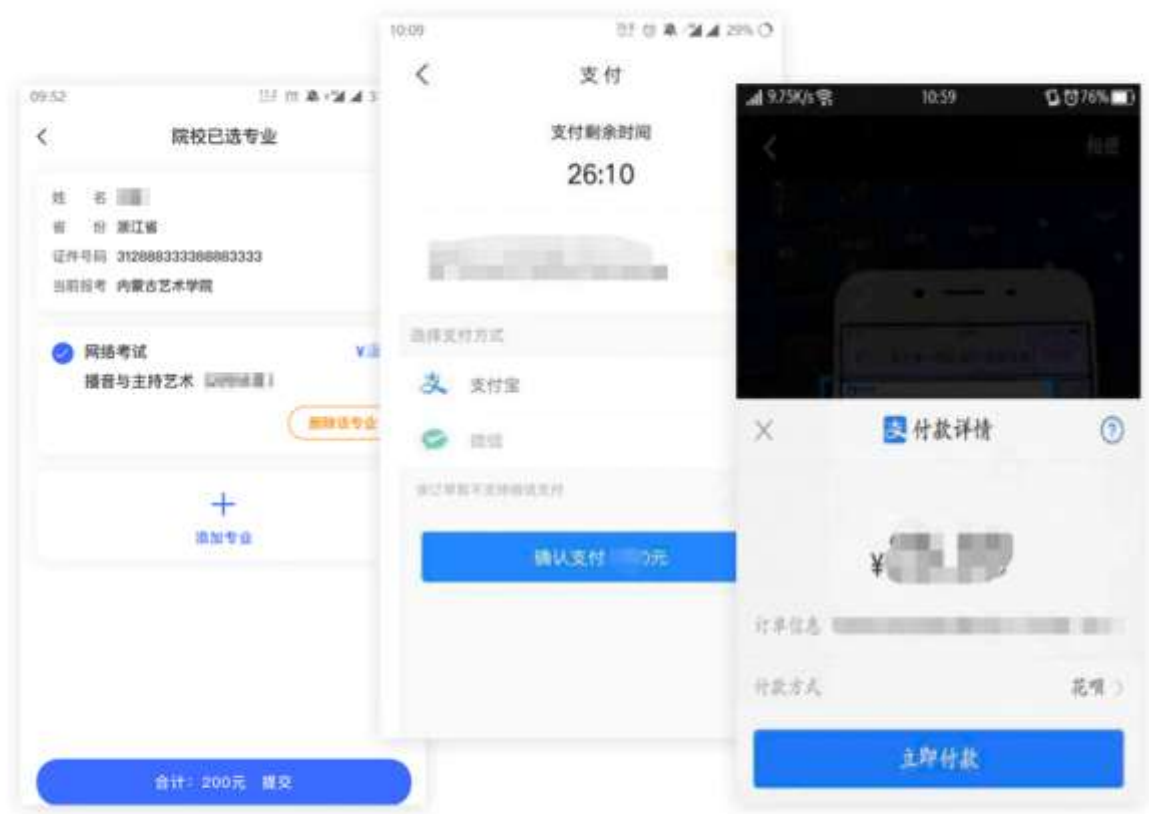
09:52

院校已选专业

姓　名 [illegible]
省　份 浙江省
证件号码 312888333388883333
当前报考 内蒙古艺术学院

网络考试 ¥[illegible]
播音与主持艺术 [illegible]

删除该专业

添加专业

合计：200元 提交

10:09

支付

支付剩余时间
26:10

选择支付方式

支付宝

微信

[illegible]

确认支付 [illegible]元

9.75K/s 10:59 76%

相册

付款详情

¥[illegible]

订单信息 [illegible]

付款方式 花呗

立即付款